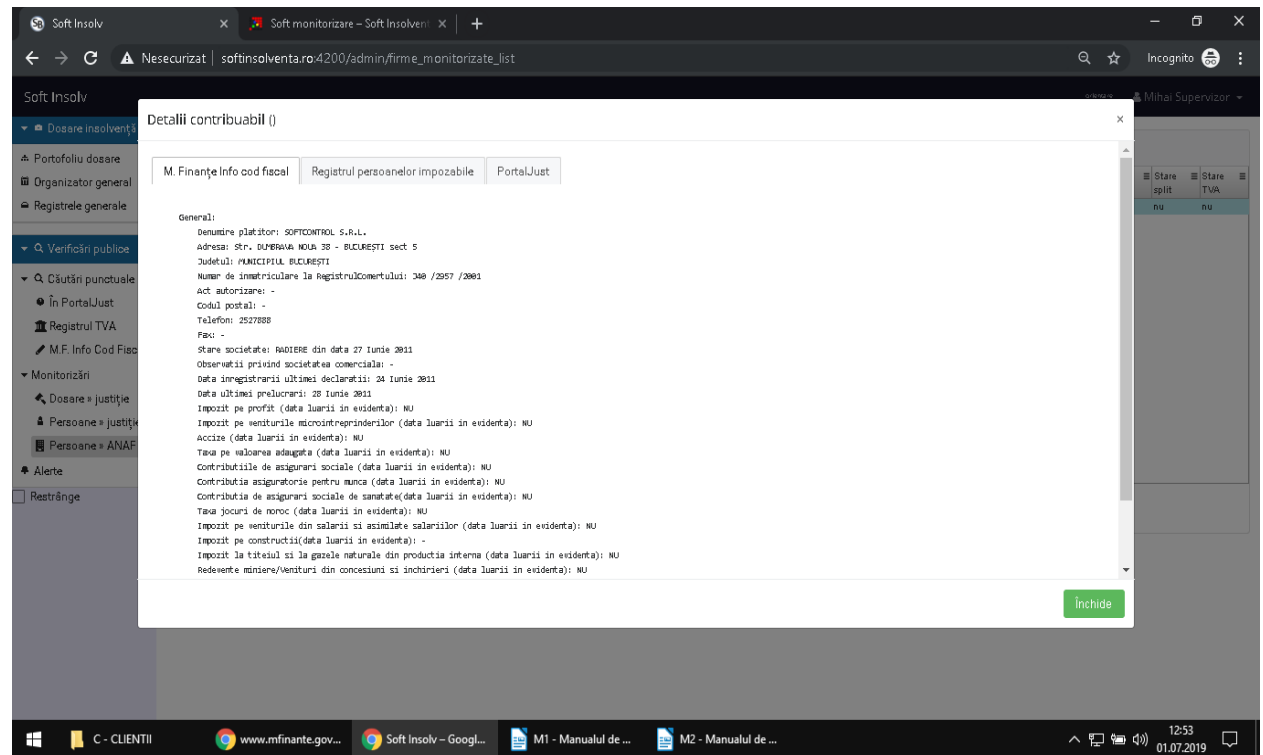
Soft Insolv | Soft monitorizare – Soft Insolvent

Nesecurizat | softinsolventa.ro:4200/admin/firme_monitorizate_list

Incognito

Soft Insolv

Mihai Supervizor

Dosare insolvență

Portofoliu dosare

Organizator general

Registrele generale

Verificări publice

Căutări punctuale

În PortalJust

Registrul TVA

M.F. Info Cod Fisc

Monitorizări

Dosare » justiție

Persoane » justiție

Persoane » ANAF

Alerte

Restrânge

| Stare split | Stare TVA |
|---|---|
| nu | nu |

Detalii contribuabil ()

M. Finanțe Info cod fiscal | Registrul persoanelor impozabile | PortalJust

General:
Denumire platitor: SOFTCONTROL S.R.L.
Adresa: Str. DUMBRAVA NOUA 38 - BUCURESTI sect 5
Judetul: MUNICIPIUL BUCURESTI
Numar de inmatriculare la RegistrulComertului: J40 /2957 /2001
Act autorizare: -
Codul postal: -
Telefon: 2527888
Fax: -
Stare societate: RADIERE din data 27 Iunie 2011
Observatii privind societatea comerciala: -
Data inregistrarii ultimei declaratii: 24 Iunie 2011
Data ultimei prelucrari: 28 Iunie 2011
Impozit pe profit (data luarii in evidenta): NU
Impozit pe veniturile microintreprinderilor (data luarii in evidenta): NU
Accize (data luarii in evidenta): NU
Taxa pe valoarea adaugata (data luarii in evidenta): NU
Contributiile de asigurari sociale (data luarii in evidenta): NU
Contributia asiguratorie pentru munca (data luarii in evidenta): NU
Contributia de asigurari sociale de sanatate(data luarii in evidenta): NU
Taxa jocuri de noroc (data luarii in evidenta): NU
Impozit pe veniturile din salarii si asimilate salariilor (data luarii in evidenta): NU
Impozit pe constructii(data luarii in evidenta): -
Impozit la titeiul si la gazele naturale din productia interna (data luarii in evidenta): NU
Redevente miniere/Venituri din concesiuni si inchirieri (data luarii in evidenta): NU

Închide

C - CLIENTII | www.mfinante.gov... | Soft Insolv – Googl... | M1 - Manualul de ... | M2 - Manualul de ...

12:53
01.07.2019